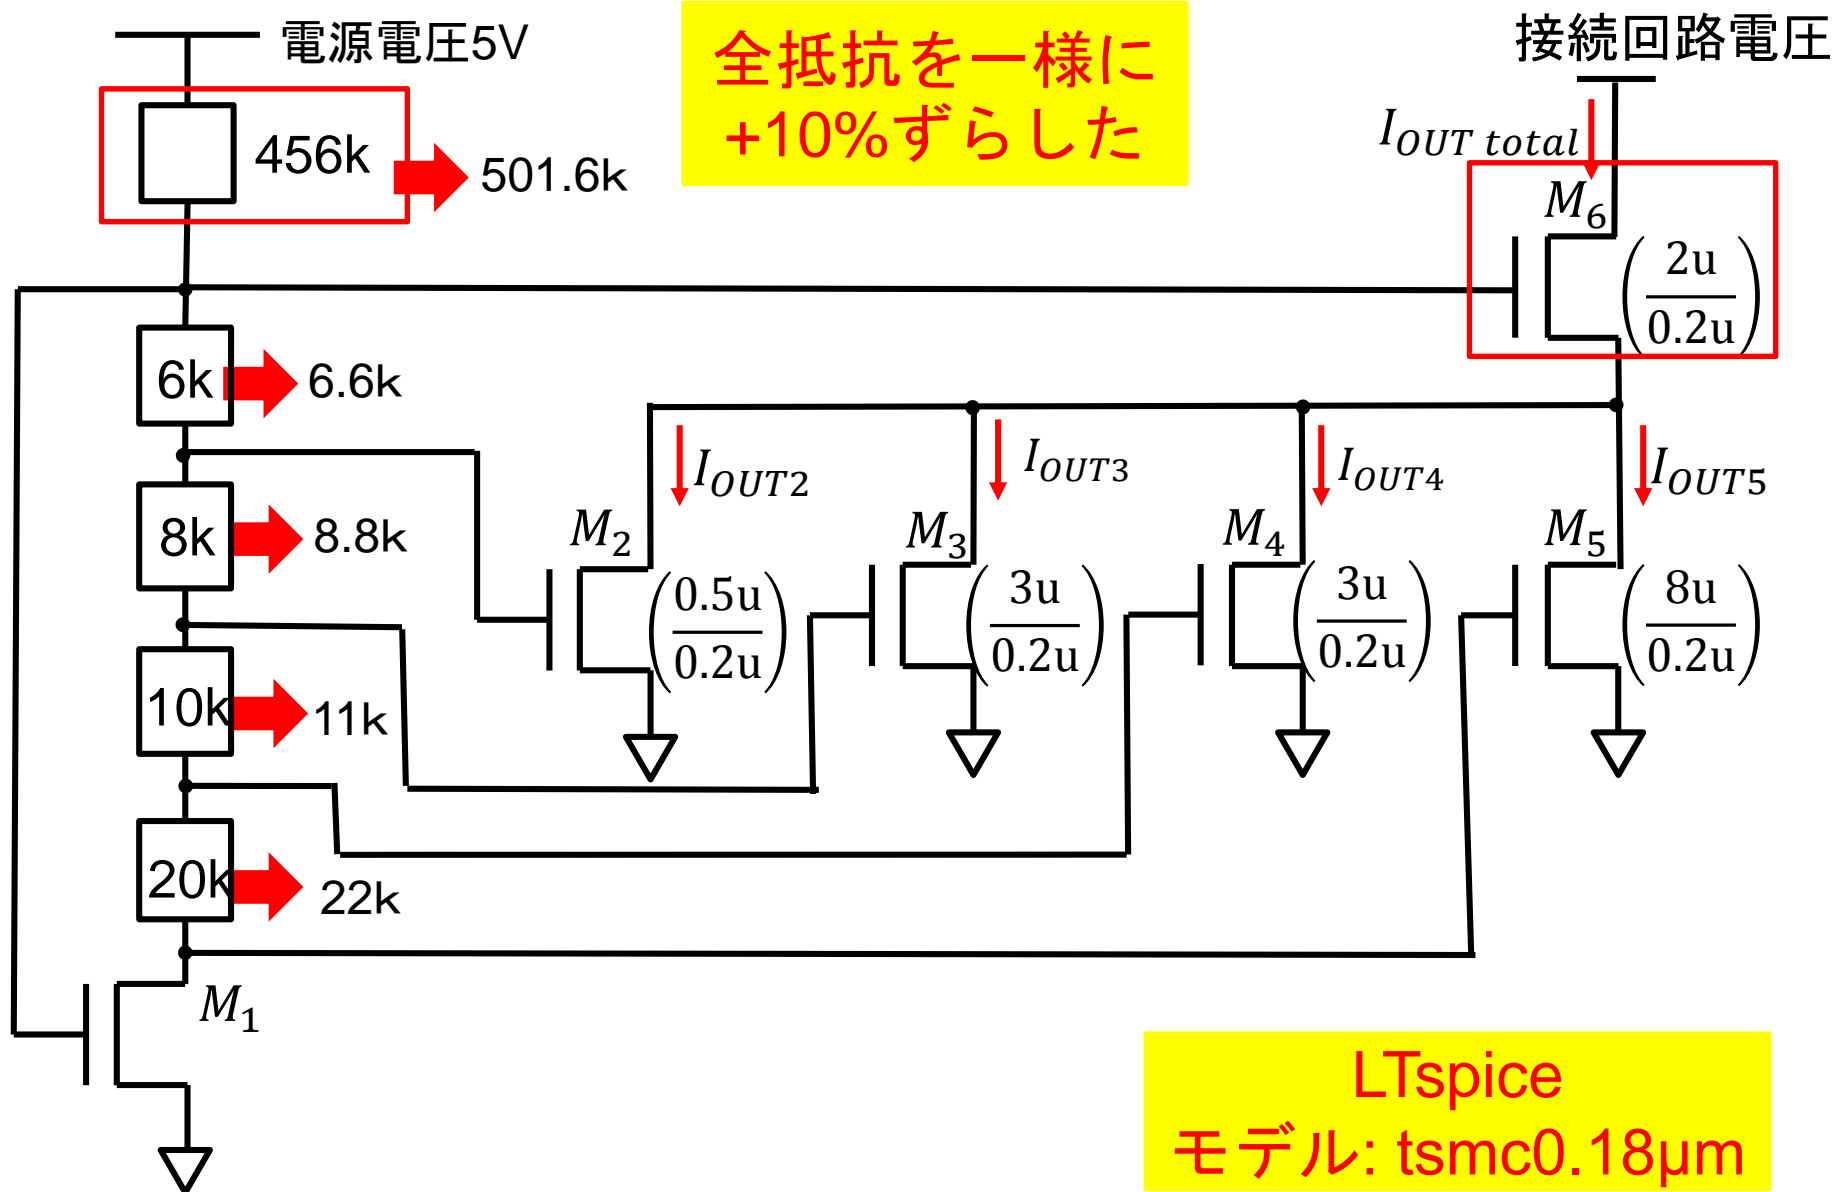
電源電圧5V

全抵抗を一様に
+10%ずらした

接続回路電圧

456k
501.6k

$I_{OUT\ total}$

$M_6$
$\left(\frac{2u}{0.2u}\right)$

6k
6.6k

8k
8.8k

10k
11k

20k
22k

$I_{OUT2}$
$I_{OUT3}$
$I_{OUT4}$
$I_{OUT5}$

$M_2$
$\left(\frac{0.5u}{0.2u}\right)$

$M_3$
$\left(\frac{3u}{0.2u}\right)$

$M_4$
$\left(\frac{3u}{0.2u}\right)$

$M_5$
$\left(\frac{8u}{0.2u}\right)$

$M_1$

LTspice
モデル: tsmc0.18μm